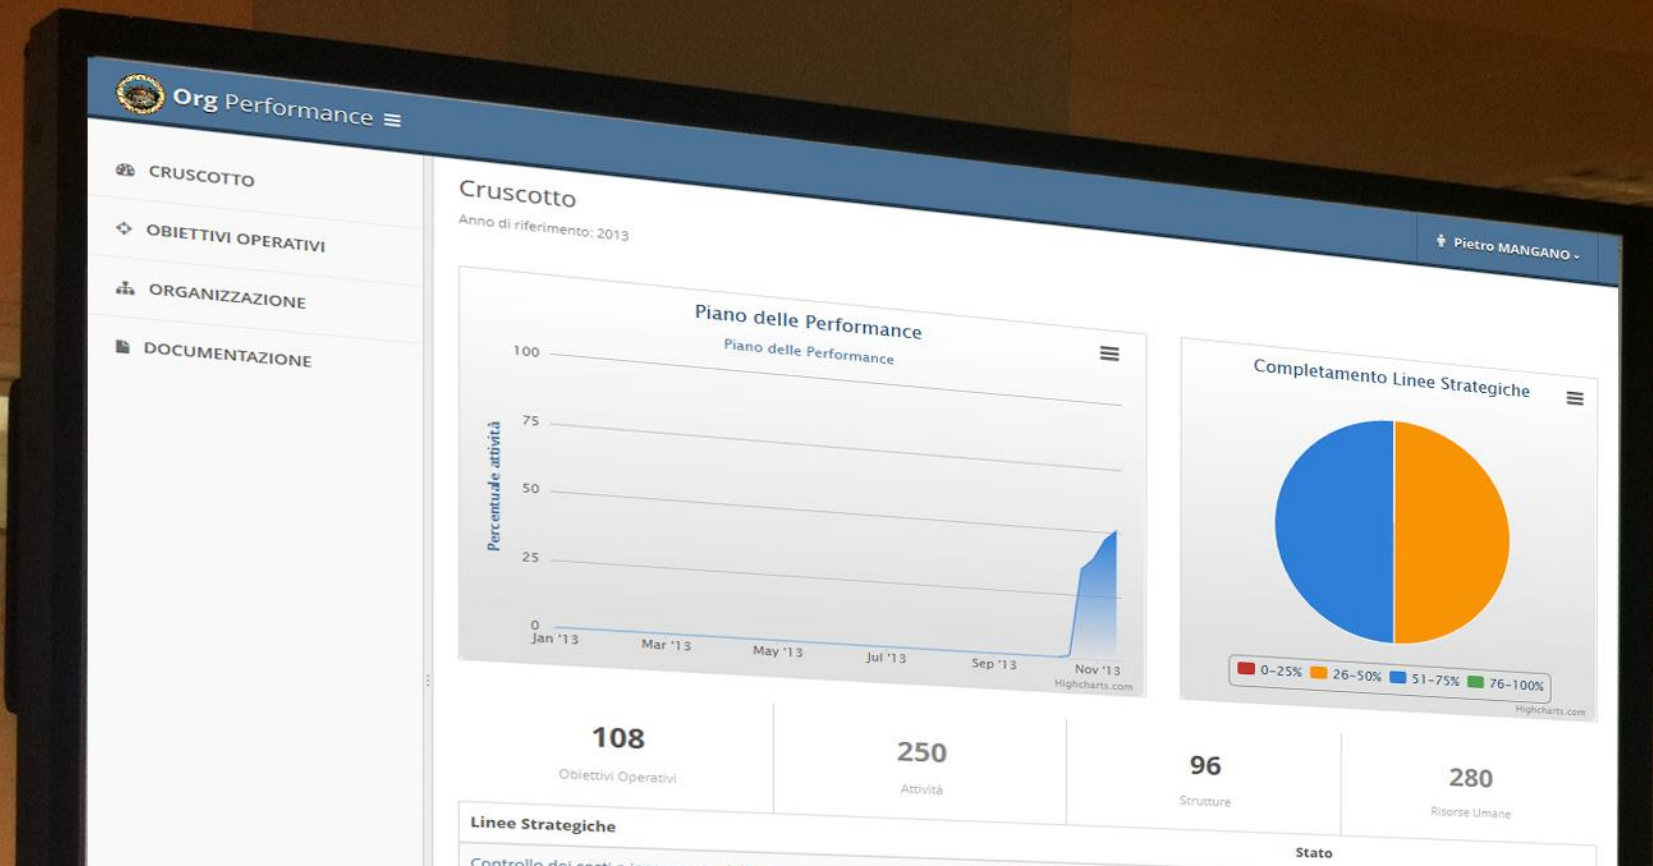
Org Performance ≡

Pietro MANGANO

CRUSCOTTO
OBIETTIVI OPERATIVI
ORGANIZZAZIONE
DOCUMENTAZIONE

Cruscotto
Anno di riferimento: 2013

Piano delle Performance
Piano delle Performance
Percentuale attività
100
75
50
25
0
Jan '13
Mar '13
May '13
Jul '13
Sep '13
Nov '13
Highcharts.com

Completamento Linee Strategiche
0-25%
26-50%
51-75%
76-100%
Highcharts.com

108
Obiettivi Operativi

250
Attività

96
Strutture

280
Risorse Umane

Linee Strategiche
Stato
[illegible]